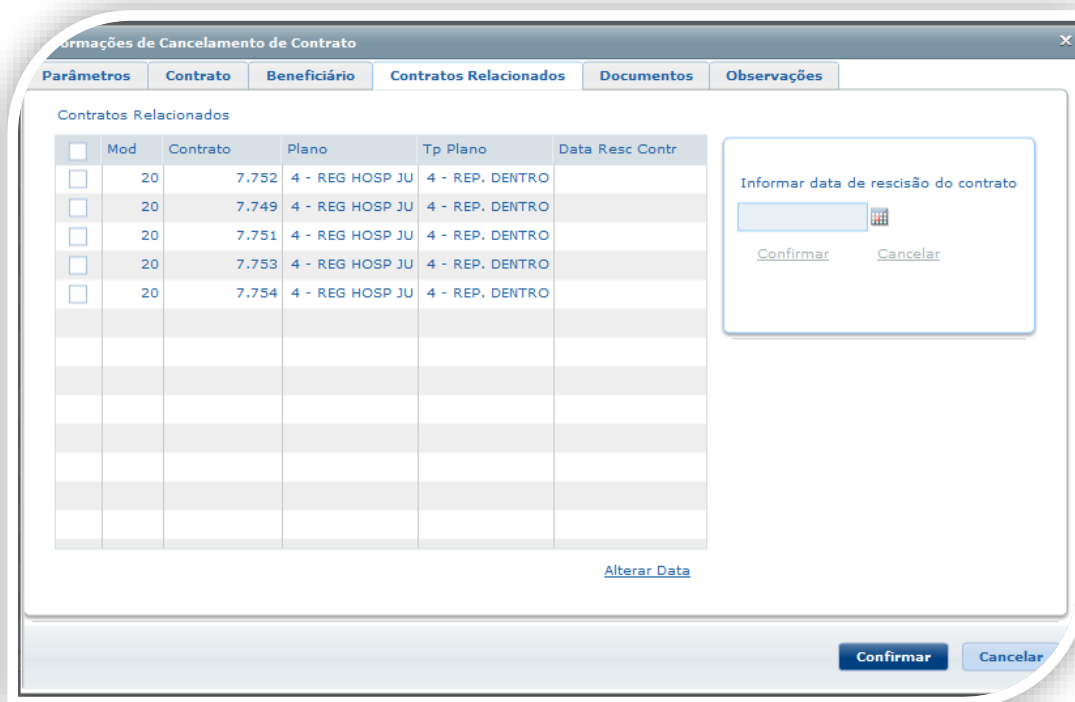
ormações de Cancelamento de Contrato

Parâmetros | Contrato | Beneficiário | Contratos Relacionados | Documentos | Observações

Contratos Relacionados

| | Mod | Contrato | Plano | Tp Plano | Data Resc Contr |
|---|---|---|---|---|---|
| | 20 | 7.752 | 4 - REG HOSP JU | 4 - REP. DENTRO | |
| | 20 | 7.749 | 4 - REG HOSP JU | 4 - REP. DENTRO | |
| | 20 | 7.751 | 4 - REG HOSP JU | 4 - REP. DENTRO | |
| | 20 | 7.753 | 4 - REG HOSP JU | 4 - REP. DENTRO | |
| | 20 | 7.754 | 4 - REG HOSP JU | 4 - REP. DENTRO | |

Informar data de rescisão do contrato

Confirmar Cancelar

Alterar Data

Confirmar Cancelar